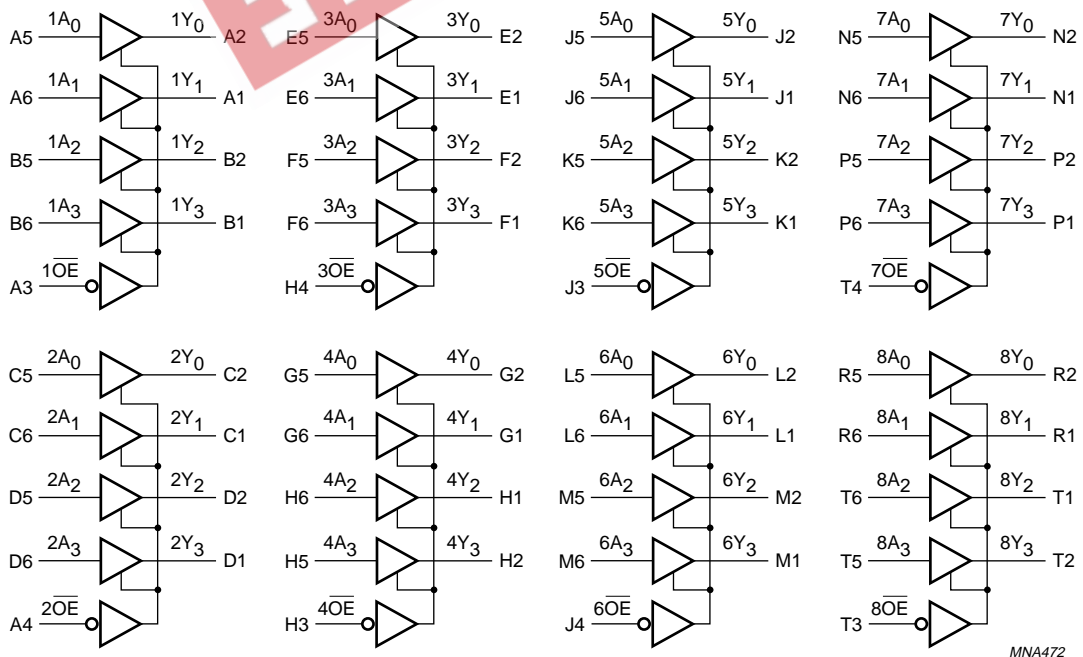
A5 $1A_0$ $1Y_0$ A2
A6 $1A_1$ $1Y_1$ A1
B5 $1A_2$ $1Y_2$ B2
B6 $1A_3$ $1Y_3$ B1
A3 $1\overline{OE}$

E5 $3A_0$ $3Y_0$ E2
E6 $3A_1$ $3Y_1$ E1
F5 $3A_2$ $3Y_2$ F2
F6 $3A_3$ $3Y_3$ F1
H4 $3\overline{OE}$

J5 $5A_0$ $5Y_0$ J2
J6 $5A_1$ $5Y_1$ J1
K5 $5A_2$ $5Y_2$ K2
K6 $5A_3$ $5Y_3$ K1
J3 $5\overline{OE}$

N5 $7A_0$ $7Y_0$ N2
N6 $7A_1$ $7Y_1$ N1
P5 $7A_2$ $7Y_2$ P2
P6 $7A_3$ $7Y_3$ P1
T4 $7\overline{OE}$

C5 $2A_0$ $2Y_0$ C2
C6 $2A_1$ $2Y_1$ C1
D5 $2A_2$ $2Y_2$ D2
D6 $2A_3$ $2Y_3$ D1
A4 $2\overline{OE}$

G5 $4A_0$ $4Y_0$ G2
G6 $4A_1$ $4Y_1$ G1
H6 $4A_2$ $4Y_2$ H1
H5 $4A_3$ $4Y_3$ H2
H3 $4\overline{OE}$

L5 $6A_0$ $6Y_0$ L2
L6 $6A_1$ $6Y_1$ L1
M5 $6A_2$ $6Y_2$ M2
M6 $6A_3$ $6Y_3$ M1
J4 $6\overline{OE}$

R5 $8A_0$ $8Y_0$ R2
R6 $8A_1$ $8Y_1$ R1
T6 $8A_2$ $8Y_2$ T1
T5 $8A_3$ $8Y_3$ T2
T3 $8\overline{OE}$

MNA472